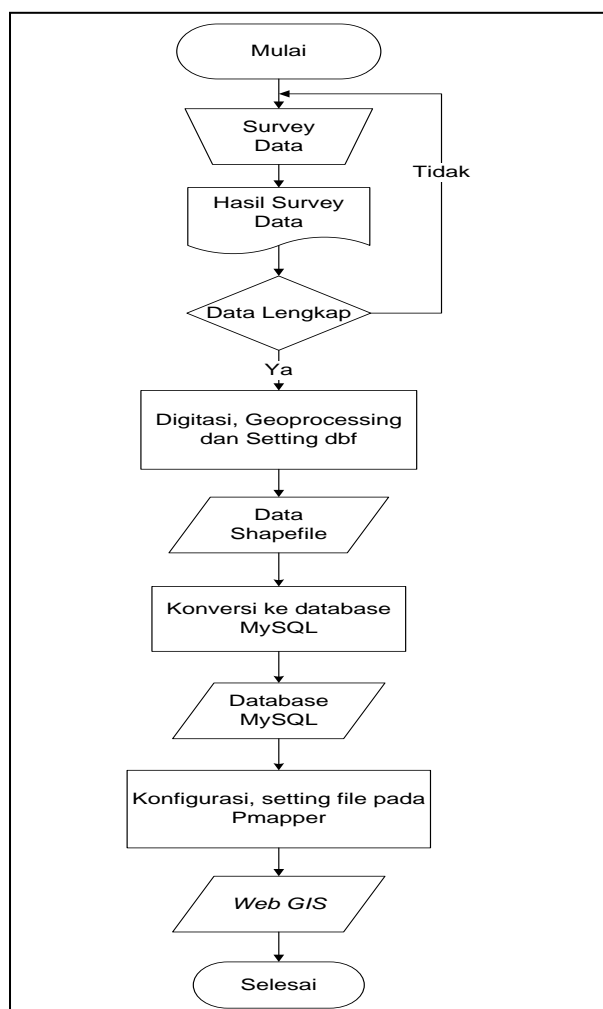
Mulai

Survey Data

Tidak

Hasil Survey Data

Data Lengkap

Ya

Digitasi, Geoprocessing dan Setting dbf

Data Shapefile

Konversi ke database MySQL

Database MySQL

Konfigurasi, setting file pada Pmapper

Web GIS

Selesai